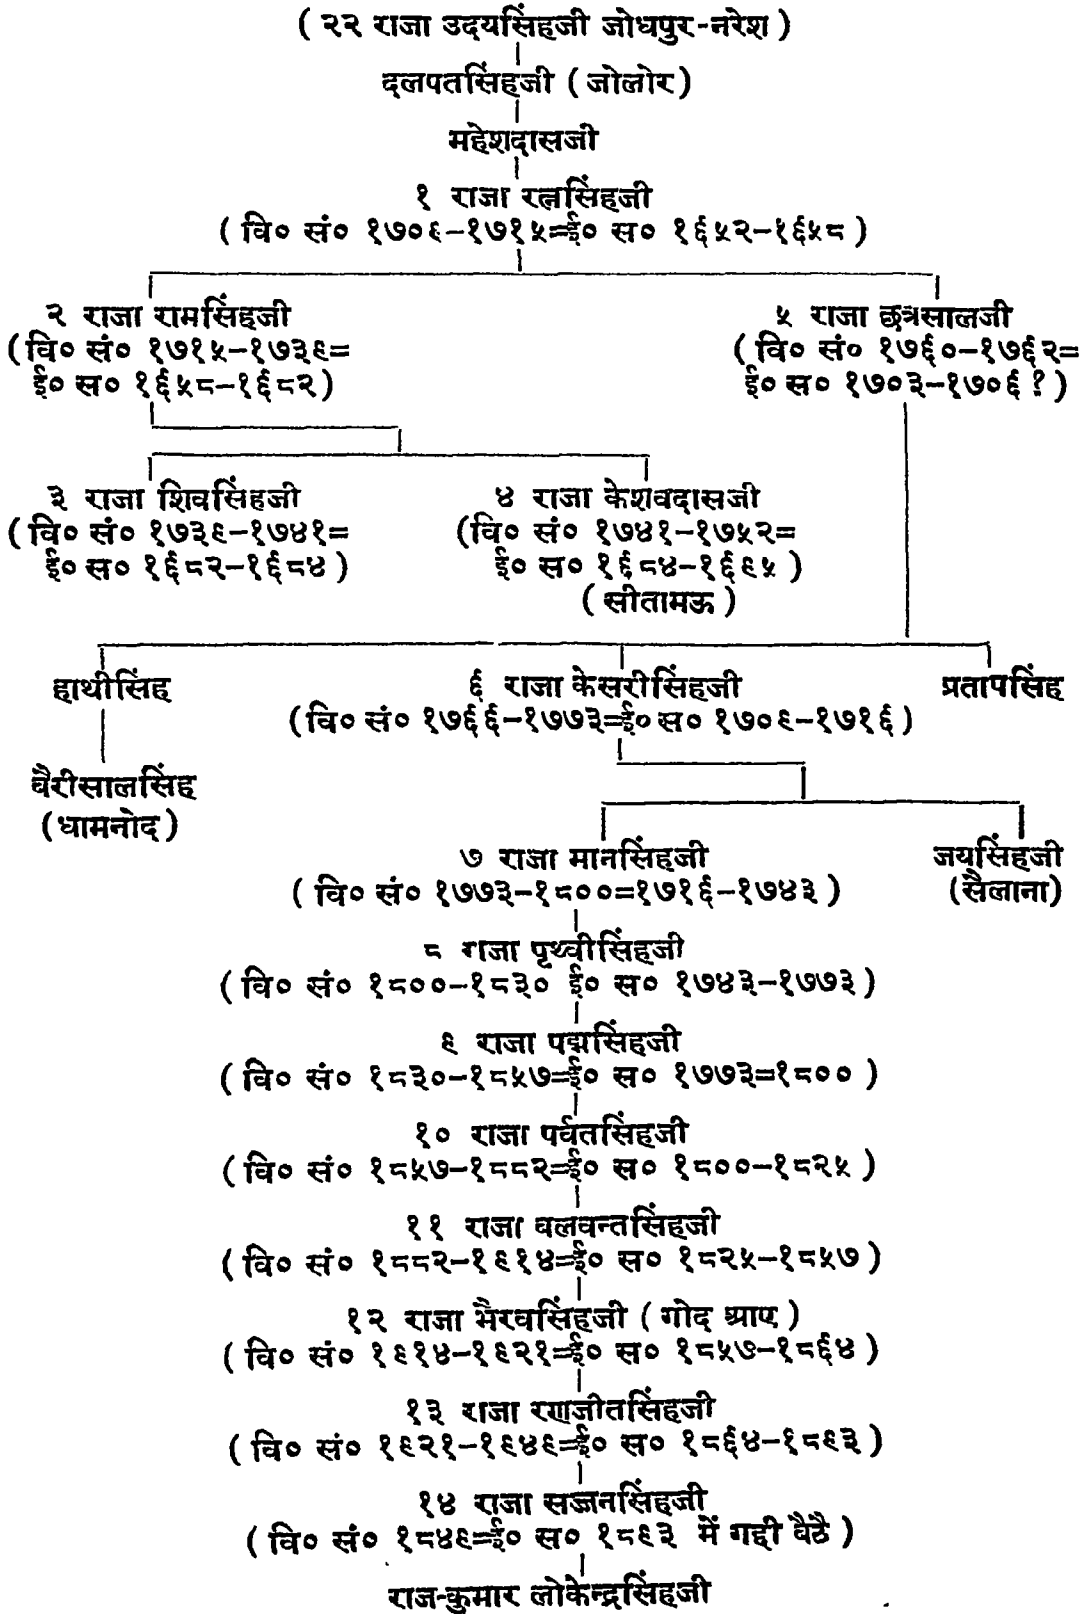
( २२ राजा उदयसिंहजी जोधपुर-नरेश )

दलपतसिंहजी ( जोलोर )

महेशदासजी

१ राजा रत्नसिंहजी
( वि० सं० १७०६–१७१५=ई० स० १६५२–१६५८ )

२ राजा रामसिंहजी
( वि० सं० १७१५–१७३६=
ई० स० १६५८–१६८२ )

५ राजा छत्रसालजी
( वि० सं० १७६०–१७६२=
ई० स० १७०३–१७०६ ? )

३ राजा शिवसिंहजी
( वि० सं० १७३६–१७४१=
ई० स० १६८२–१६८४ )

४ राजा केशवदासजी
( वि० सं० १७४१–१७५२=
ई० स० १६८४–१६९५ )
( सीतामऊ )

हाथीसिंह

६ राजा केसरीसिंहजी
( वि० सं० १७६६–१७७३=ई० स० १७०६–१७१६ )

प्रतापसिंह

वैरीसालसिंह
( धामनोद )

७ राजा मानसिंहजी
( वि० सं० १७७३–१८००=१७१६–१७४३ )

जयसिंहजी
( सैलाना )

८ राजा पृथ्वीसिंहजी
( वि० सं० १८००–१८३० ई० स० १७४३–१७७३ )

९ राजा पद्मसिंहजी
( वि० सं० १८३०–१८५७=ई० स० १७७३=१८०० )

१० राजा पर्वतसिंहजी
( वि० सं० १८५७–१८८२=ई० स० १८००–१८२५ )

११ राजा बलवन्तसिंहजी
( वि० सं० १८८२–१९१४=ई० स० १८२५–१८५७ )

१२ राजा भैरवसिंहजी ( गोद आए )
( वि० सं० १९१४–१९२१=ई० स० १८५७–१८६४ )

१३ राजा रणजीतसिंहजी
( वि० सं० १९२१–१९४९=ई० स० १८६४–१८९२ )

१४ राजा सज्जनसिंहजी
( वि० सं० १८४९=ई० स० १८९२ में गद्दी बैठे )

राज-कुमार लोकेन्द्रसिंहजी